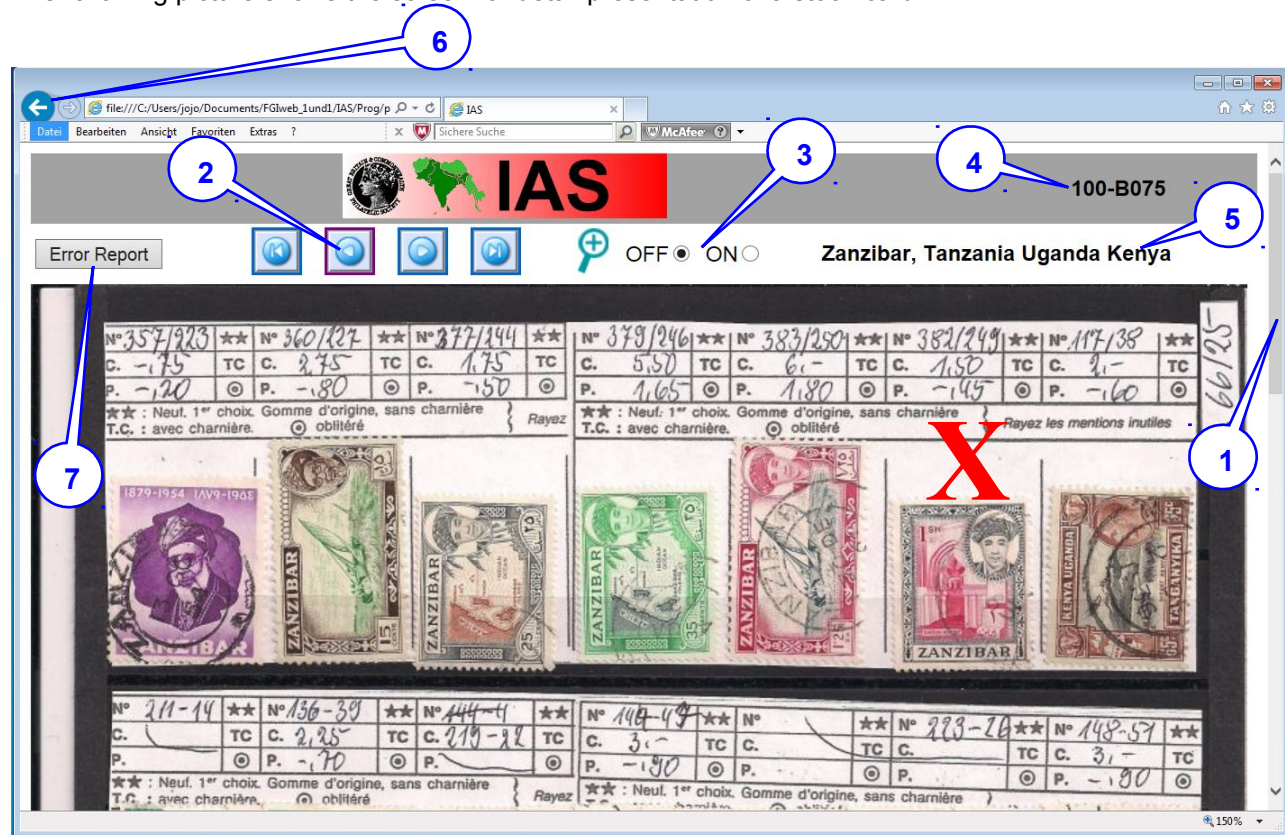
6

file:///C:/Users/jojo/Documents/FGIweb_1und1/IAS/Prog/p IAS

Datei Bearbeiten Ansicht Favoriten Extras ?

Sichere Suche

McAfee

2

3

4

IAS

100-B075

5

Error Report

OFF ON

Zanzibar, Tanzania Uganda Kenya

| N° 357/223 | ★★ | N° 360/127 | ★★ | N° 377/144 | ★★ |
|---|---|---|---|---|---|
| C. -,75 | TC | C. 2,75 | TC | C. 1,75 | TC |
| P. -,20 | ◎ | P. -,80 | ◎ | P. -,50 | ◎ |

★★ : Neuf. 1er choix. Gomme d'origine, sans charnière
T.C. : avec charnière. ◎ oblitéré
Rayez

| N° 379/246 | ★★ | N° 383/250 | ★★ | N° 382/249 | ★★ | N° 117/138 | ★★ |
|---|---|---|---|---|---|---|---|
| C. 5,50 | TC | C. 6,- | TC | C. 1,50 | TC | C. 2,- | TC |
| P. 1,65 | ◎ | P. 1,80 | ◎ | P. -,45 | ◎ | P. -,60 | ◎ |

★★ : Neuf. 1er choix. Gomme d'origine, sans charnière
T.C. : avec charnière. ◎ oblitéré
Rayez les mentions inutiles

66/25-

X

1

7

1879-1954

ZANZIBAR

ZANZIBAR

ZANZIBAR

ZANZIBAR

ZANZIBAR

ZANZIBAR

KENYA UGANDA TANGANYIKA

| N° 211-14 | ★★ | N° 136-39 | ★★ | N° 144-41 | ★★ |
|---|---|---|---|---|---|
| C. | TC | C. 2,25 | TC | C. 219-22 | TC |
| P. | ◎ | P. -,70 | ◎ | P. | ◎ |

★★ : Neuf. 1er choix. Gomme d'origine, sans charnière
T.C. : avec charnière. ◎ oblitéré
Rayez

| N° 146-49 | ★★ | N° | ★★ | N° 223-26 | ★★ | N° 148-51 | ★★ |
|---|---|---|---|---|---|---|---|
| C. 3,- | TC | C. | TC | C. | TC | C. 3,- | TC |
| P. -,90 | ◎ | P. | ◎ | P. | ◎ | P. -,90 | ◎ |

★★ : Neuf. 1er choix. Gomme d'origine, sans charnière

150%